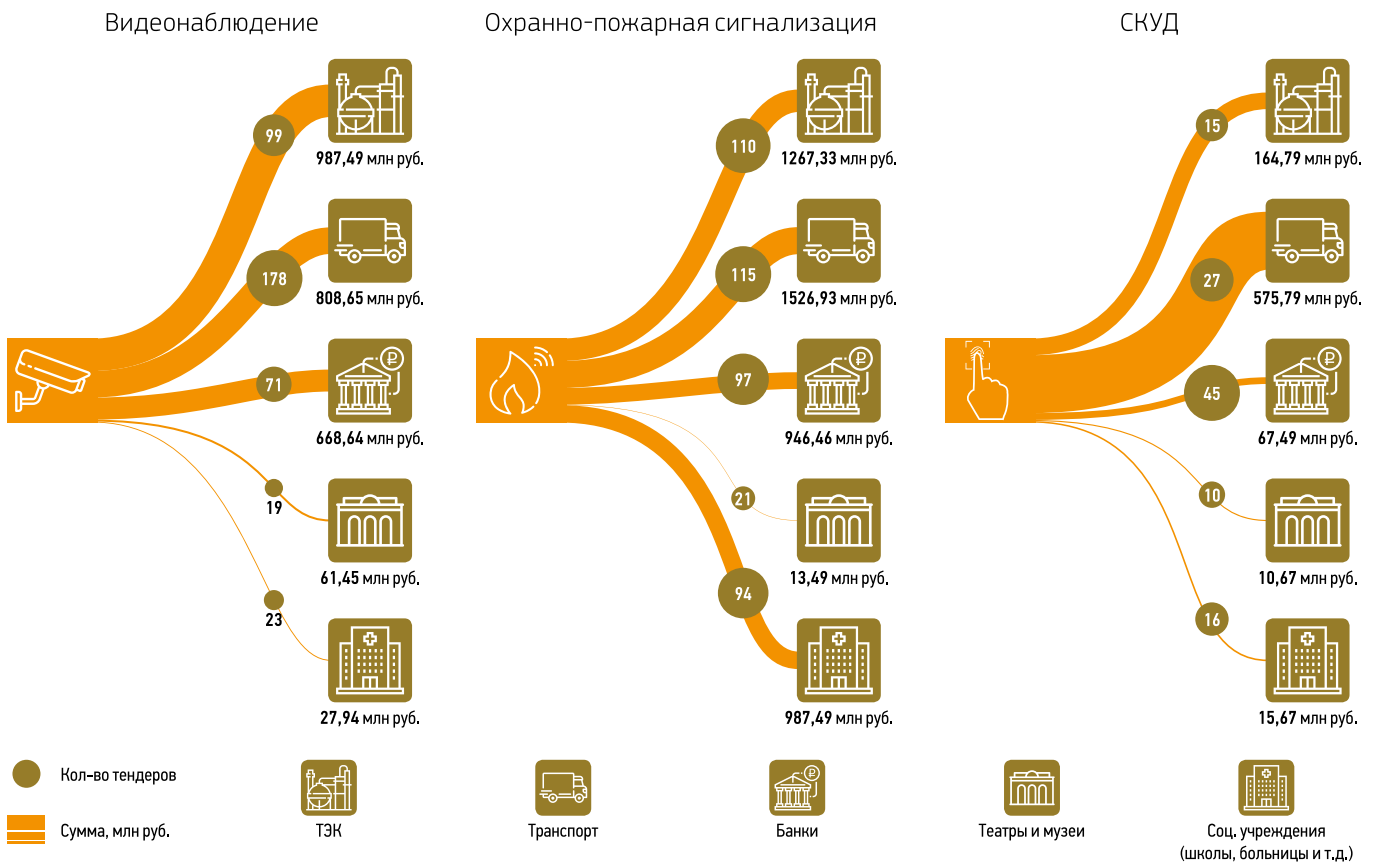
Видеонаблюдение

99
987,49 млн руб.
178
808,65 млн руб.
71
668,64 млн руб.
19
61,45 млн руб.
23
27,94 млн руб.

Охранно-пожарная сигнализация

110
1267,33 млн руб.
115
1526,93 млн руб.
97
946,46 млн руб.
21
13,49 млн руб.
94
987,49 млн руб.

СКУД

15
164,79 млн руб.
27
575,79 млн руб.
45
67,49 млн руб.
10
10,67 млн руб.
16
15,67 млн руб.

Кол-во тендеров
Сумма, млн руб.
ТЭК
Транспорт
Банки
Театры и музеи
Соц. учреждения (школы, больницы и т.д.)